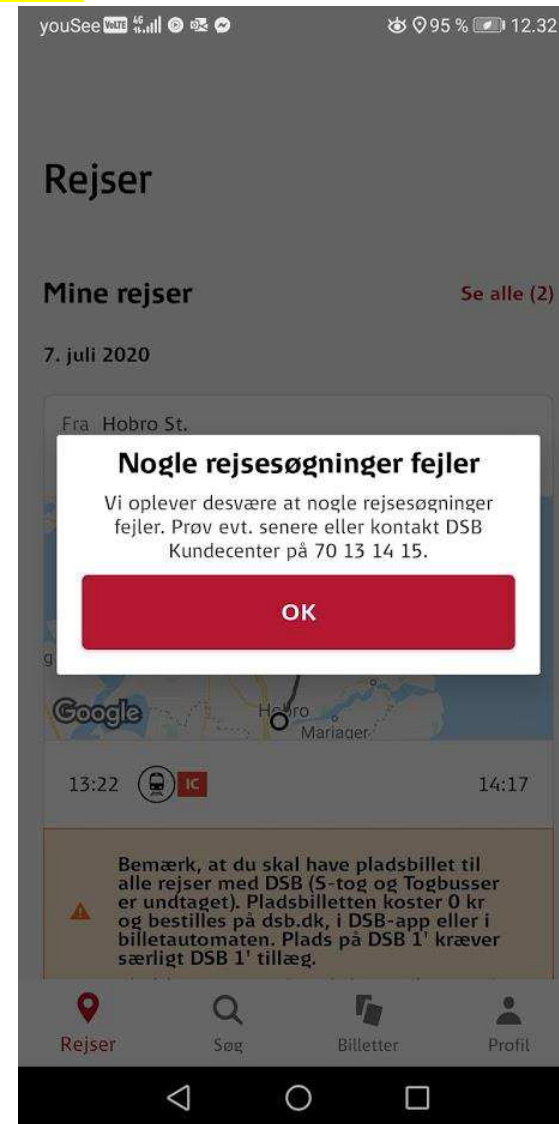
youSee VoLTE 4G 95 % 12.32

Rejser

Mine rejser

Se alle (2)

7. juli 2020

Fra Hobro St.

Nogle rejsesøgninger fejler

Vi oplever desværre at nogle rejsesøgninger fejler. Prøv evt. senere eller kontakt DSB Kundecenter på 70 13 14 15.

OK

Google

Hobro

Mariager

13:22 IC 14:17

Bemærk, at du skal have pladsbillet til alle rejser med DSB (S-tog og Togbusser er undtaget). Pladsbilletten koster 0 kr og bestilles på dsb.dk, i DSB-app eller i billetautomaten. Plads på DSB 1' kræver særligt DSB 1' tillæg.

Rejser Søg Billetter Profil